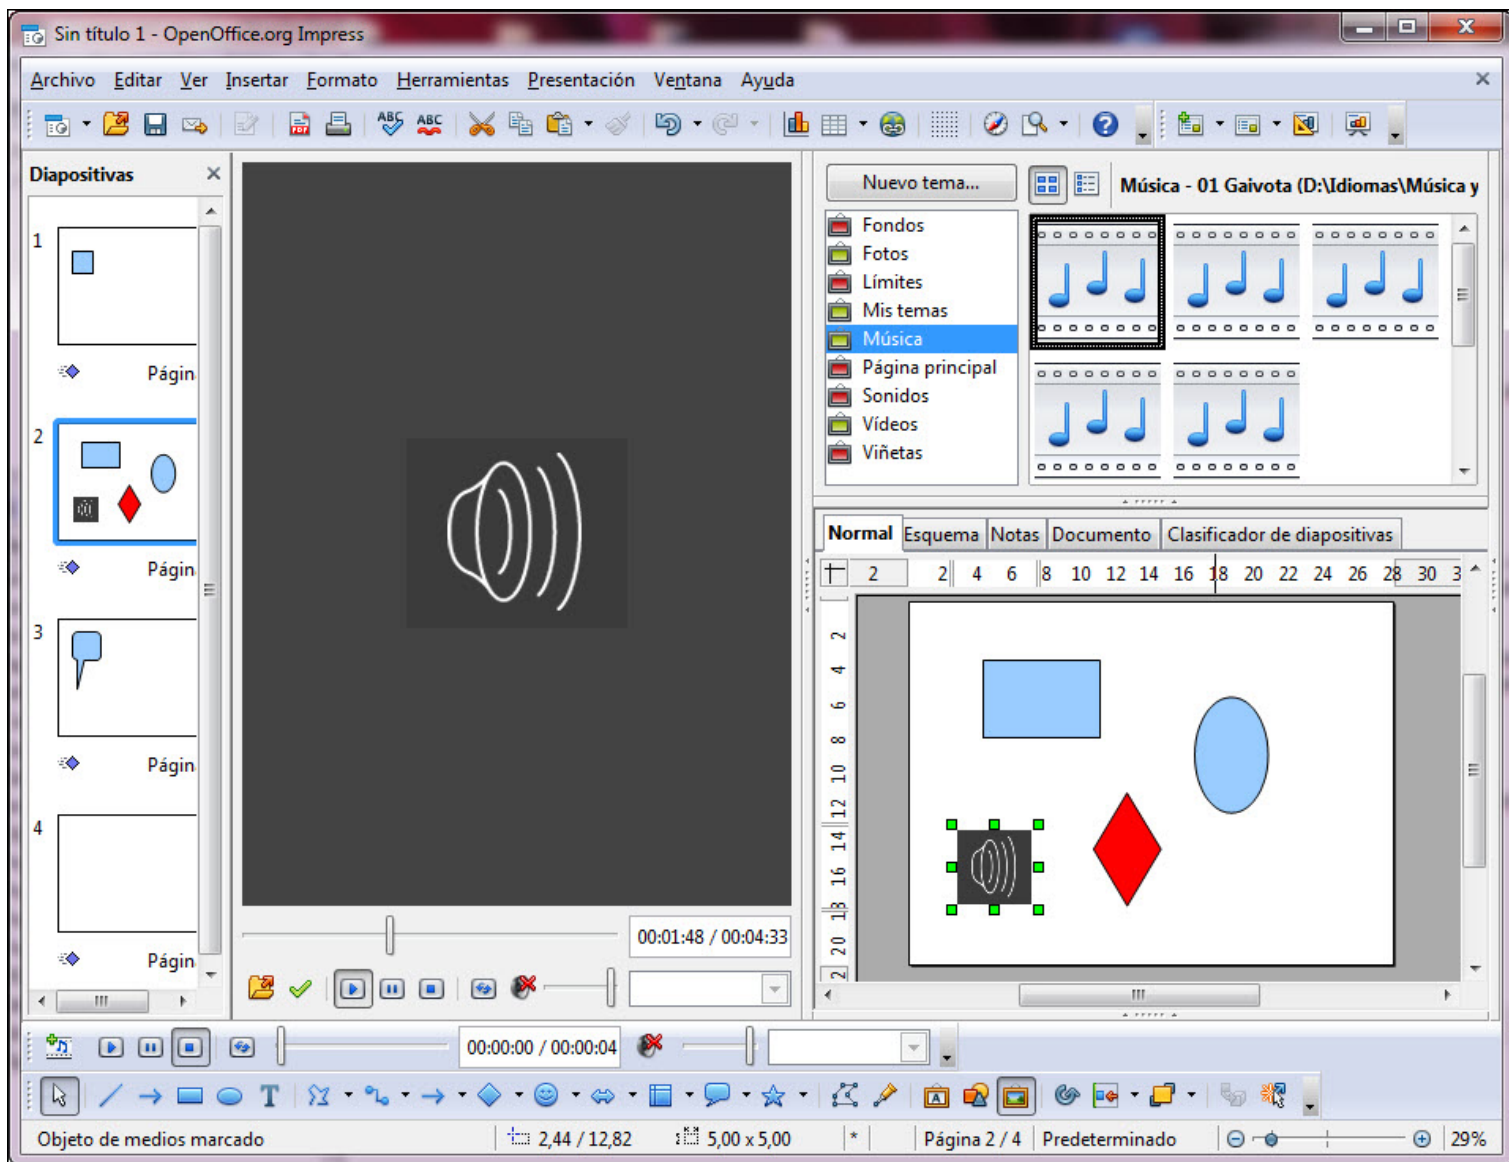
Sin título 1 - OpenOffice.org Impress

Archivo Editar Ver Insertar Formato Herramientas Presentación Ventana Ayuda

Diapositivas

1

Págin

2

Págin

3

Págin

4

Págin

00:01:48 / 00:04:33

Nuevo tema...

Música - 01 Gaivota (D:\Idiomas\Música y

Fondos
Fotos
Límites
Mis temas
Música
Página principal
Sonidos
Vídeos
Viñetas

Normal | Esquema | Notas | Documento | Clasificador de diapositivas

2 2 4 6 8 10 12 14 16 18 20 22 24 26 28 30 3

2 4 6 8 10 12 14 16 18 20 2

00:00:00 / 00:00:04

Objeto de medios marcado | 2,44 / 12,82 | 5,00 x 5,00 | * | Página 2 / 4 | Predeterminado | 29%